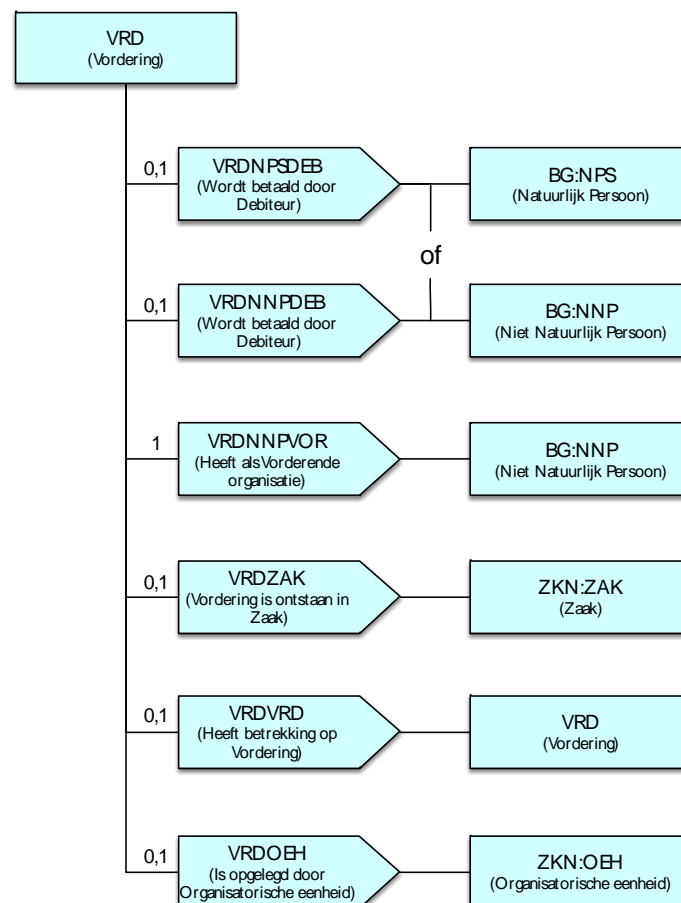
VRD
(Vordering)

0,1
VRDNPSDEB
(Wordt betaald door Debiteur)

BG:NPS
(Natuurlijk Persoon)

of

0,1
VRDNNPDEB
(Wordt betaald door Debiteur)

BG:NNP
(Niet Natuurlijk Persoon)

1
VRDNNPVOR
(Heeft als Vorderende organisatie)

BG:NNP
(Niet Natuurlijk Persoon)

0,1
VRDZAK
(Vordering is ontstaan in Zaak)

ZKN:ZAK
(Zaak)

0,1
VRDVRD
(Heeft betrekking op Vordering)

VRD
(Vordering)

0,1
VRDOEH
(Is opgelegd door Organisatorische eenheid)

ZKN:OEH
(Organisatorische eenheid)